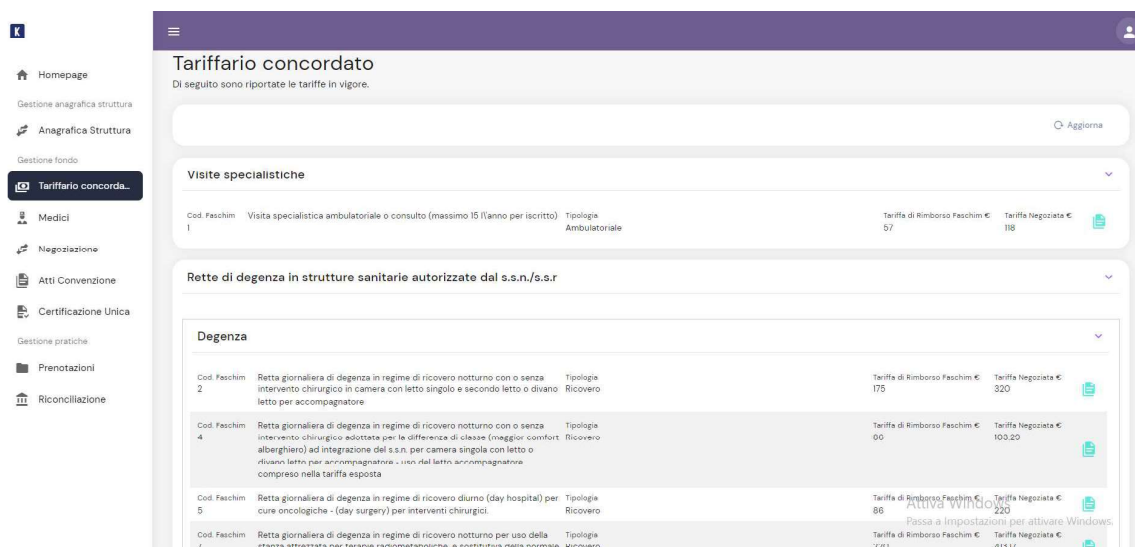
K

Homepage
Gestione anagrafica struttura
Anagrafica Struttura
Gestione fondo
Tariffario concorda...
Medici
Negoziazione
Atti Convenzione
Certificazione Unica
Gestione pratiche
Prenotazioni
Riconciliazione

Tariffario concordato
Di seguito sono riportate le tariffe in vigore.

Aggiorna

Visite specialistiche

| Cod. Faschim | | Tipologia | Tariffa di Rimborso Faschim € | Tariffa Negoziata € |
|---|---|---|---|---|
| 1 | Visita specialistica ambulatoriale o consulto (massimo 15 l\'anno per iscritto) | Ambulatoriale | 57 | 118 |

Rette di degenza in strutture sanitarie autorizzate dal s.s.n./s.s.r

Degenza

| Cod. Faschim | | Tipologia | Tariffa di Rimborso Faschim € | Tariffa Negoziata € |
|---|---|---|---|---|
| 2 | Retta giornaliera di degenza in regime di ricovero notturno con o senza intervento chirurgico in camera con letto singolo e secondo letto o divano letto per accompagnatore | Ricovero | 175 | 320 |
| 4 | Retta giornaliera di degenza in regime di ricovero notturno con o senza intervento chirurgico adottata per la differenza di classe (maggior comfort alberghiero) ad integrazione del s.s.n. per camera singola con letto o divano letto per accompagnatore - uso del letto accompagnatore compreso nella tariffa esposta | Ricovero | 00 | 100.20 |
| 5 | Retta giornaliera di degenza in regime di ricovero diurno (day hospital) per cure oncologiche - (day surgery) per interventi chirurgici. | Ricovero | 86 | 220 |
| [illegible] | Retta giornaliera di degenza in regime di ricovero notturno per uso della stanza attrezzata per terapie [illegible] | Ricovero | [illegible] | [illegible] |

Attiva Windows
Passa a Impostazioni per attivare Windows.